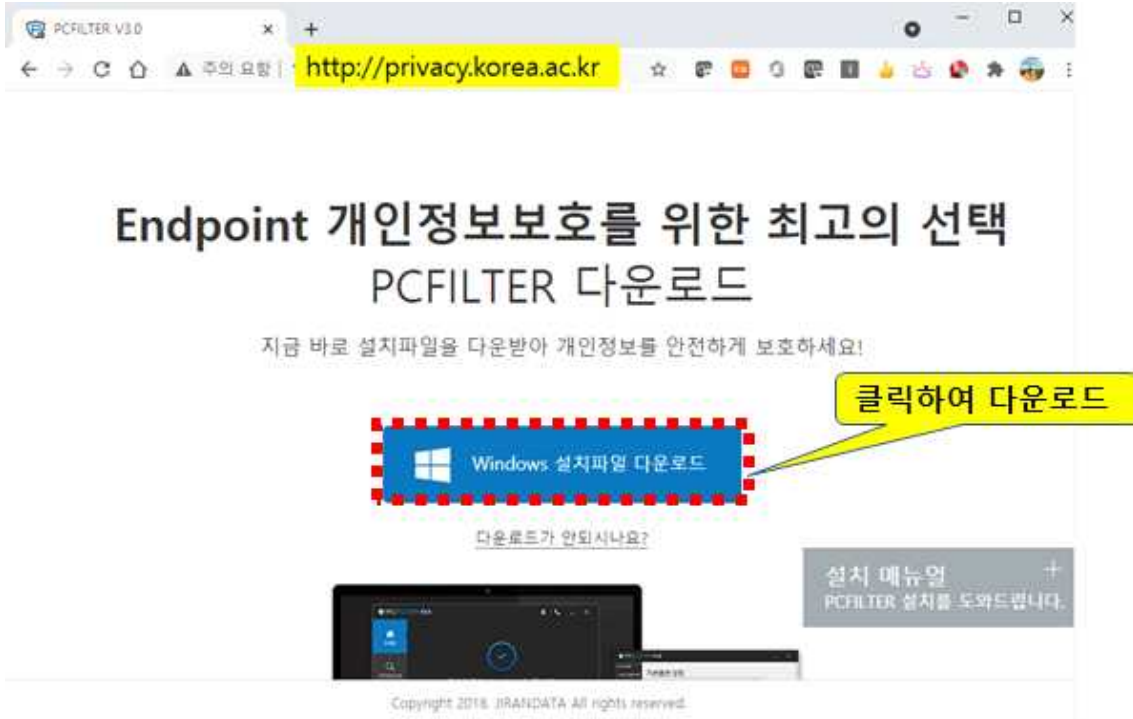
PCFILTER V3.0

주의 요함 | http://privacy.korea.ac.kr

Endpoint 개인정보보호를 위한 최고의 선택
PCFILTER 다운로드

지금 바로 설치파일을 다운받아 개인정보를 안전하게 보호하세요!

클릭하여 다운로드

Windows 설치파일 다운로드

다운로드가 안되시나요?

설치 매뉴얼 +
PCFILTER 설치를 도와드립니다.

Copyright 2018. JIRANDATA All rights reserved.